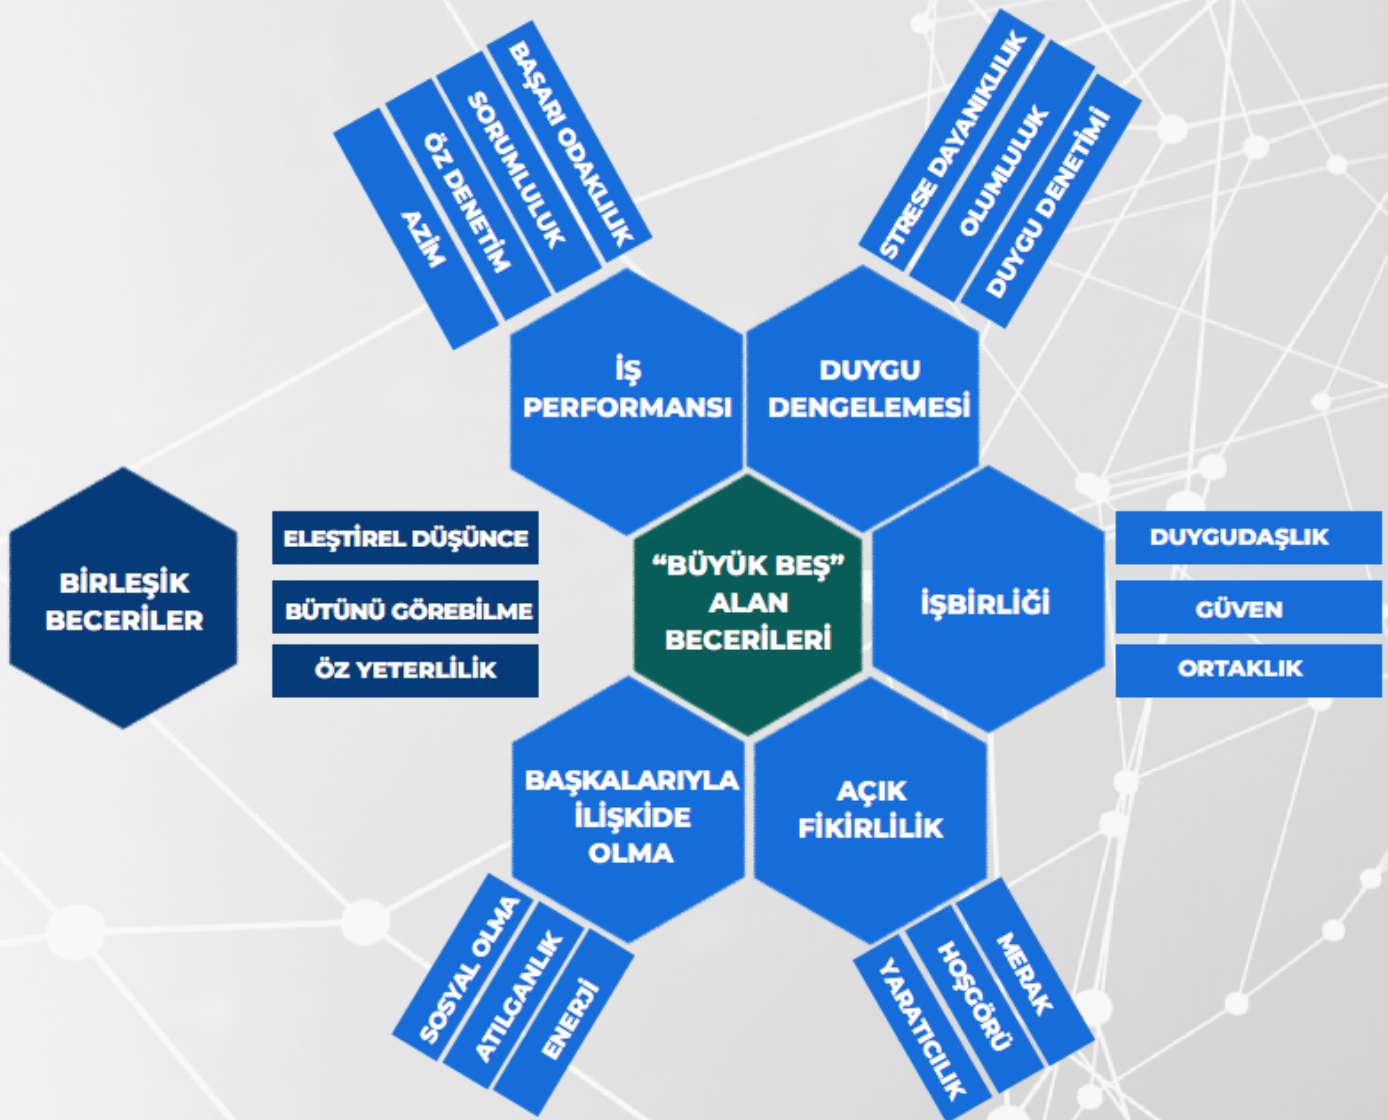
AZİM
ÖZ DENETİM
SORUMLULUK
BAŞARI ODAKLILIK

STRESE DAYANIKLILIK
OLUMLULUK
DUYGU DENETİMİ

İŞ PERFORMANSI

DUYGU DENGELEMESİ

BİRLEŞİK BECERİLER

ELEŞTİREL DÜŞÜNCE
BÜTÜNÜ GÖREBİLME
ÖZ YETERLİLİK

"BÜYÜK BEŞ" ALAN BECERİLERİ

İŞBİRLİĞİ

DUYGUDAŞLIK
GÜVEN
ORTAKLIK

BAŞKALARIYLA İLİŞKİDE OLMA

AÇIK FİKİRLİLİK

SOSYAL OLMA
ATILGANLIK
ENERJİ

YARATICILIK
HOŞGÖRÜ
MERAK